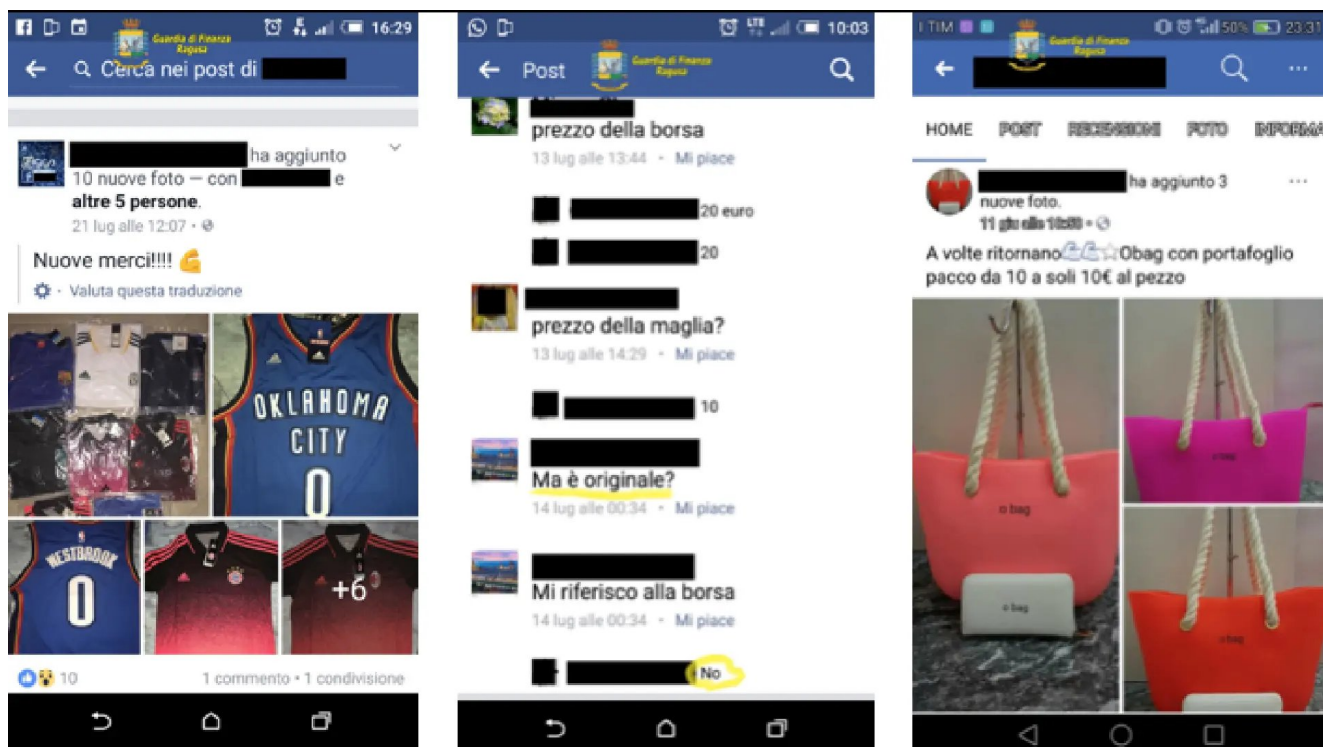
16:29
Guardia di Finanza Ragusa
Cerca nei post di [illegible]

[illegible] ha aggiunto 10 nuove foto — con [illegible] e altre 5 persone.
21 lug alle 12:07

Nuove merci!!!! 💪
Valuta questa traduzione

OKLAHOMA CITY 0
WESTBROOK 0
+6

10
1 commento • 1 condivisione

10:03
Post
Guardia di Finanza Ragusa

prezzo della borsa
13 lug alle 13:44 · Mi piace

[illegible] 20 euro

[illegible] 20

prezzo della maglia?
13 lug alle 14:29 · Mi piace

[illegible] 10

Ma è originale?
14 lug alle 00:34 · Mi piace

Mi riferisco alla borsa
14 lug alle 00:34 · Mi piace

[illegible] No

TIM
23:31
Guardia di Finanza Ragusa

HOME POST RECENSIONI FOTO INFORMA

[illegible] ha aggiunto 3 nuove foto.
11 giu alle 10:30

A volte ritornano☆Obag con portafoglio pacco da 10 a soli 10€ al pezzo

o bag
o bag
o bag
o bag